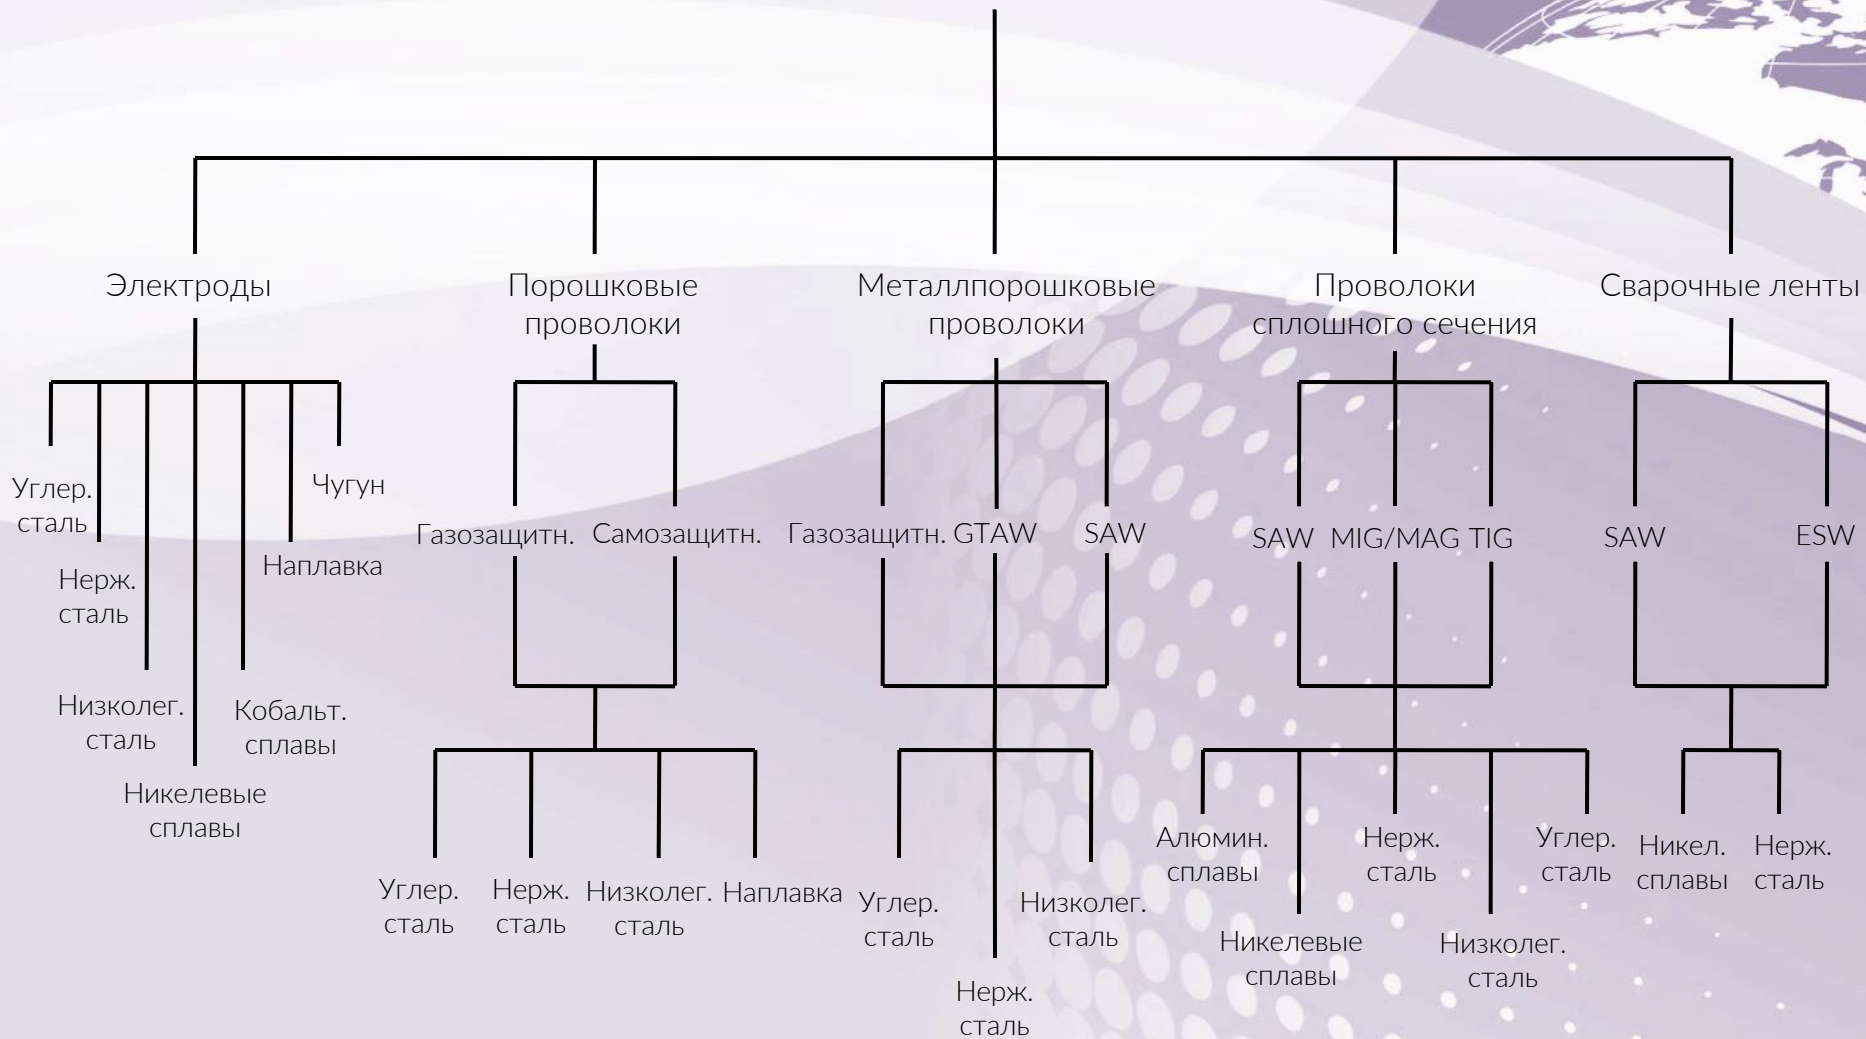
Электроды

Углер. сталь

Нерж. сталь

Низколег. сталь

Никелевые сплавы

Кобальт. сплавы

Наплавка

Чугун

Порошковые проволоки

Газозащитн.

Самозащитн.

Углер. сталь

Нерж. сталь

Низколег. сталь

Наплавка

Металлпорошковые проволоки

Газозащитн.

GTAW

SAW

Углер. сталь

Нерж. сталь

Низколег. сталь

Проволоки сплошного сечения

SAW

MIG/MAG

TIG

Алюмин. сплавы

Никелевые сплавы

Нерж. сталь

Низколег. сталь

Углер. сталь

Сварочные ленты

SAW

ESW

Никел. сплавы

Нерж. сталь